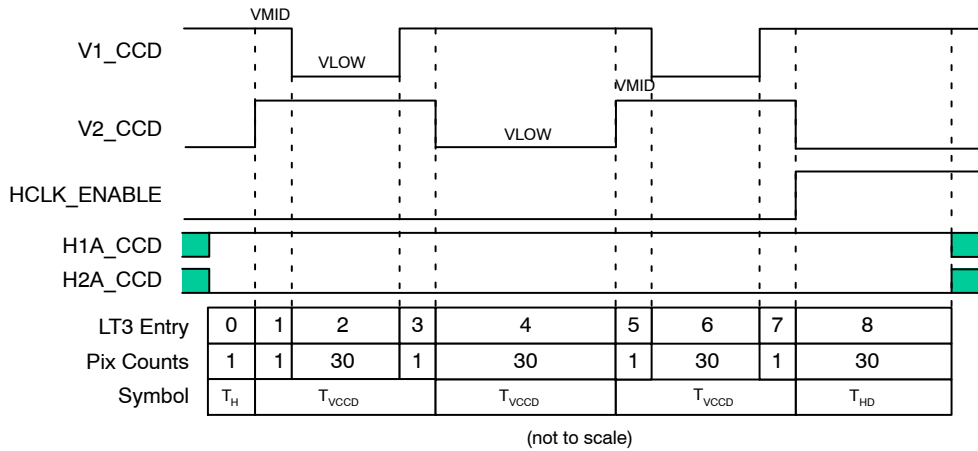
VMID

V1_CCD

VLOW

VMID

V2_CCD

VLOW

HCLK_ENABLE

H1A_CCD

H2A_CCD

| LT3 Entry | 0 | 1 | 2 | 3 | 4 | 5 | 6 | 7 | 8 |
|---|---|---|---|---|---|---|---|---|---|
| Pix Counts | 1 | 1 | 30 | 1 | 30 | 1 | 30 | 1 | 30 |
| Symbol | $T_H$ | $T_{VCCD}$ | | | $T_{VCCD}$ | $T_{VCCD}$ | | | $T_{HD}$ |

(not to scale)